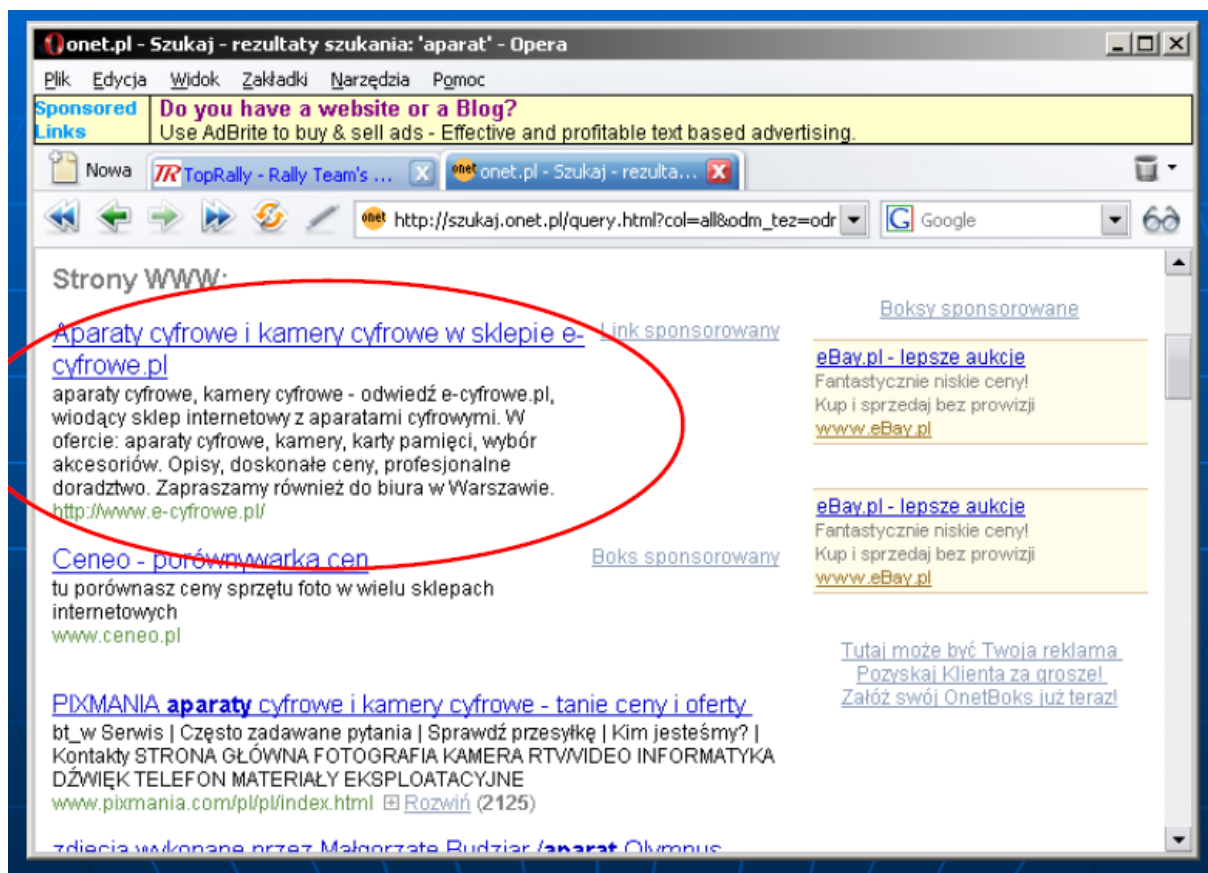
onet.pl - Szukaj - rezultaty szukania: 'aparat' - Opera

Plik Edycja Widok Zakładki Narzędzia Pomoc

Sponsored Links
Do you have a website or a Blog?
Use AdBrite to buy & sell ads - Effective and profitable text based advertising.

Nowa TopRally - Rally Team's ... onet.pl - Szukaj - rezulta...

http://szukaj.onet.pl/query.html?col=all&odm_tez=odr Google

Strony WWW:

Aparaty cyfrowe i kamery cyfrowe w sklepie e-cyfrowe.pl
Link sponsorowany
aparaty cyfrowe, kamery cyfrowe - odwiedź e-cyfrowe.pl, wiodący sklep internetowy z aparatami cyfrowymi. W ofercie: aparaty cyfrowe, kamery, karty pamięci, wybór akcesoriów. Opisy, doskonałe ceny, profesjonalne doradztwo. Zapraszamy również do biura w Warszawie.
http://www.e-cyfrowe.pl/

Ceneo - porównywarka cen
Boks sponsorowany
tu porównasz ceny sprzętu foto w wielu sklepach internetowych
www.ceneo.pl

PIXMANIA aparaty cyfrowe i kamery cyfrowe - tanie ceny i oferty
bt_w Serwis | Często zadawane pytania | Sprawdź przesyłkę | Kim jesteśmy? | Kontakty STRONA GŁÓWNA FOTOGRAFIA KAMERA RTV/VIDEO INFORMATYKA DŹWIĘK TELEFON MATERIAŁY EKSPLOATACYJNE
www.pixmania.com/pl/pl/index.html Rozwiń (2125)

zdjęcia wykonane przez Małgorzatę Budziar /aparat Olympus

Boksy sponsorowane

eBay.pl - lepsze aukcje
Fantastycznie niskie ceny!
Kup i sprzedaj bez prowizji
www.eBay.pl

eBay.pl - lepsze aukcje
Fantastycznie niskie ceny!
Kup i sprzedaj bez prowizji
www.eBay.pl

Tutaj może być Twoja reklama
Pozyskaj Klienta za grosze!
Załóż swój OnetBoks już teraz!